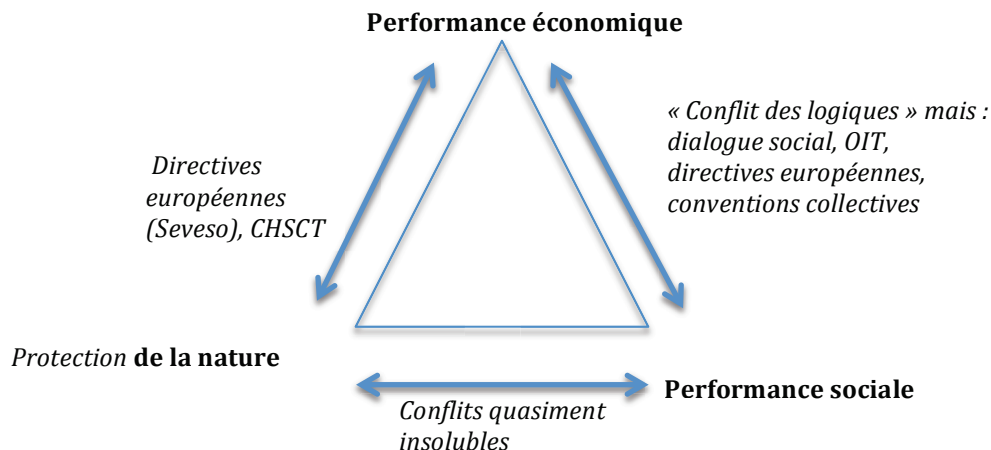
Performance économique

Directives européennes (Seveso), CHSCT

« Conflit des logiques » mais : dialogue social, OIT, directives européennes, conventions collectives

Protection de la nature

Performance sociale

Conflits quasiment insolubles